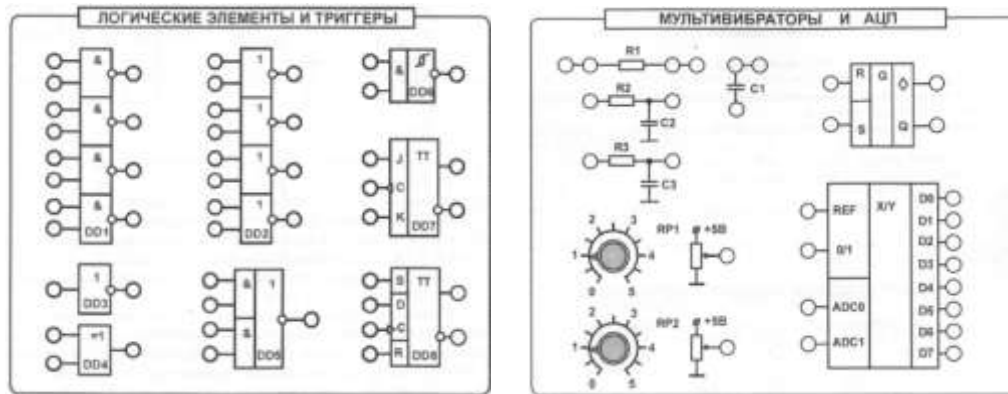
ЛОГИЧЕСКИЕ ЭЛЕМЕНТЫ И ТРИГГЕРЫ

&
&
&
&
DD1

1
1
1
1
DD2

&
DD6

J
C
K
TT
DD7

1
DD3

=1
DD4

&
&
1
DD5

S
D
C
R
TT
DD8

МУЛЬТИВИБРАТОРЫ И АЦП

R1
R2
C2
R3
C3
C1

R
S
G
Q
Q

2 3
1 4
0 5
RP1
+5В

2 3
1 4
0 5
RP2
+5В

REF
0/1
ADC0
ADC1
X/Y
D0
D1
D2
D3
D4
D5
D6
D7